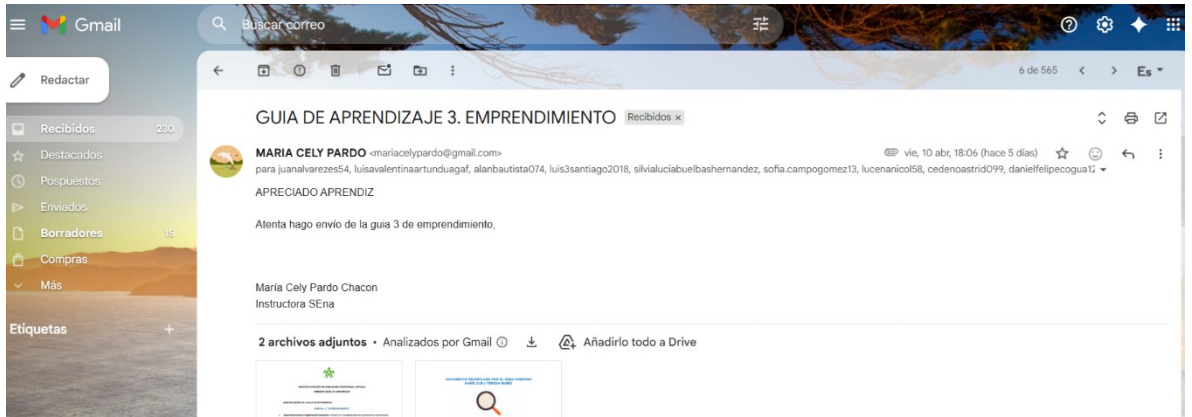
Gmail

Buscar correo

Redactar

Recibidos 230
Destacados
Pospuestos
Enviados
Borradores 15
Compras
Más

Etiquetas +

6 de 565

Es

GUIA DE APRENDIZAJE 3. EMPRENDIMIENTO Recibidos ×

MARIA CELY PARDO <mariacelypardo@gmail.com>
para juanalvarezes54, luisavalentinaartunduagaf, alanbautista074, luis3santiago2018, silvialuciabuelbashernandez, sofia.campogomez13, lucenanicol58, cedenoastrid099, danielfelipecogua1

vie, 10 abr, 18:06 (hace 5 días)

APRECIADO APRENDIZ

Atenta hago envío de la guia 3 de emprendimiento,

María Cely Pardo Chacon
Instructora SEna

2 archivos adjuntos • Analizados por Gmail

Añadirlo todo a Drive